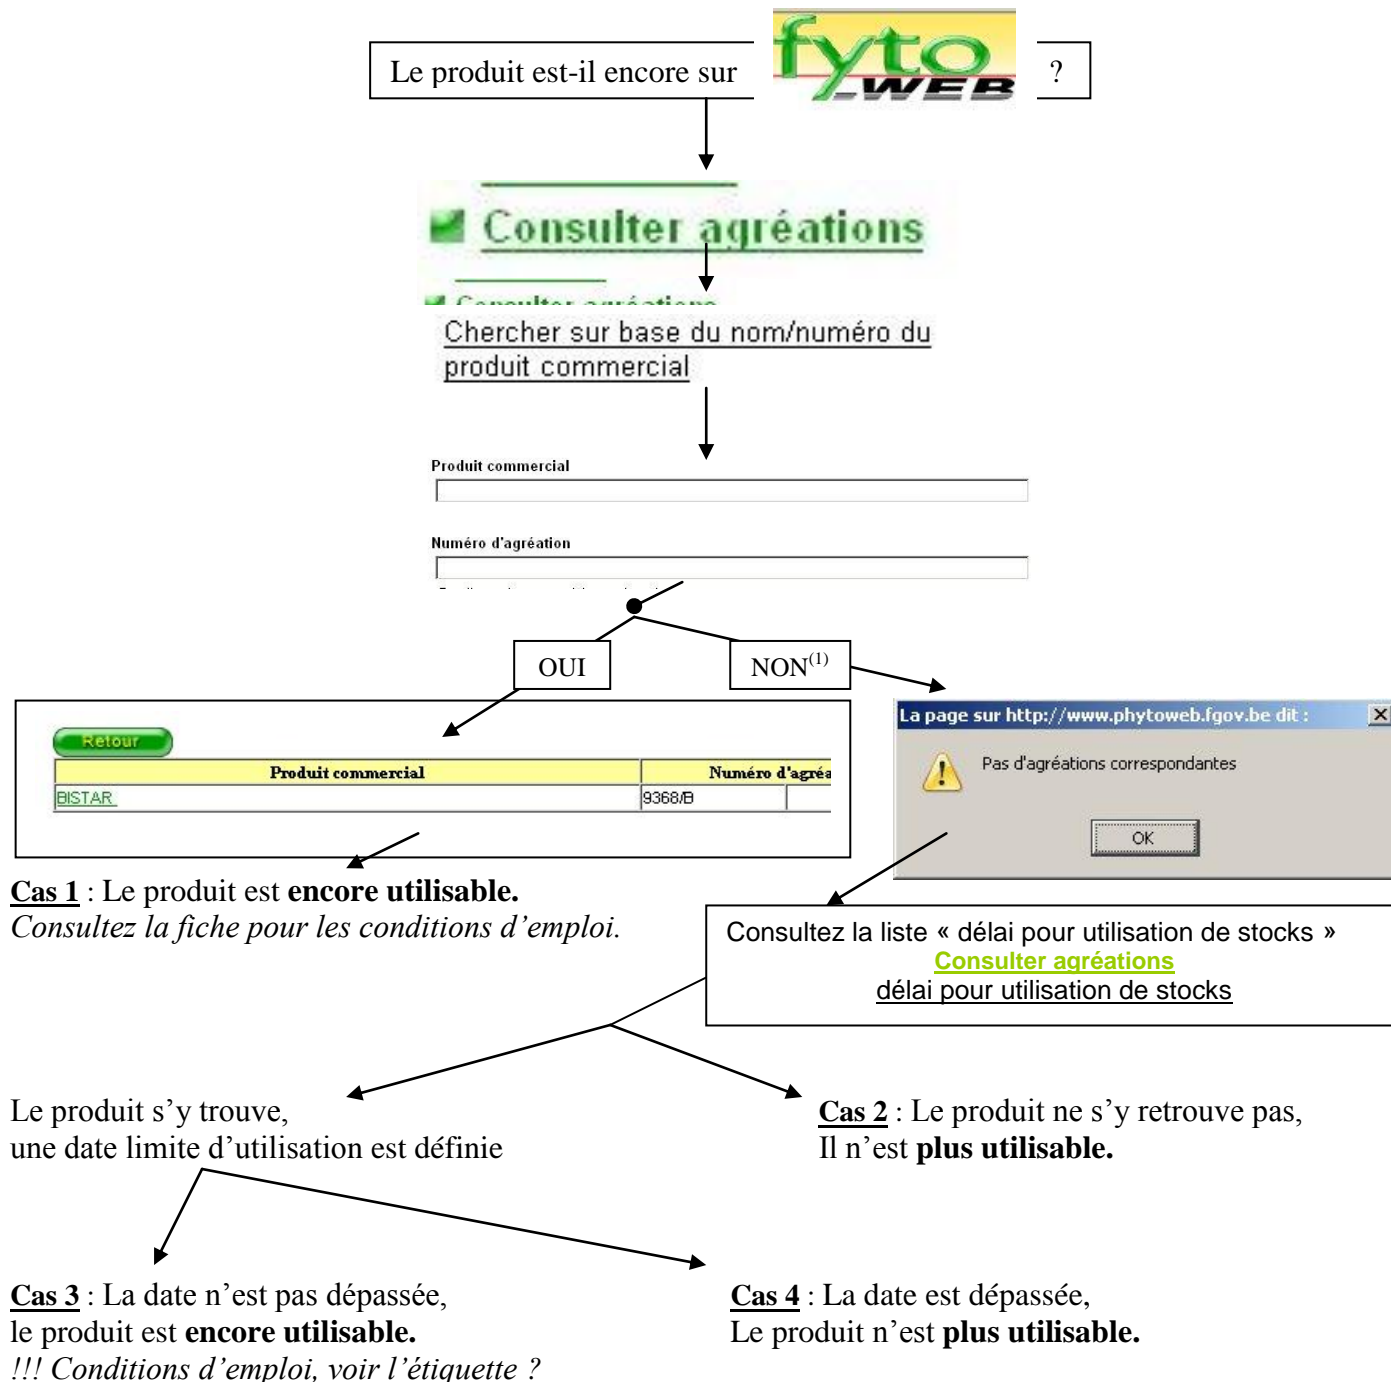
Le produit est-il encore sur fyto WEB ?

Consulter agréations

Chercher sur base du nom/numéro du produit commercial

Produit commercial

Numéro d'agréation

OUI

NON$^{(1)}$

Retour

| Produit commercial | Numéro d'agréa |
|---|---|
| BISTAR | 9368/B |

La page sur http://www.phytoweb.fgov.be dit :

Pas d'agréations correspondantes

OK

**Cas 1** : Le produit est **encore utilisable.**
*Consultez la fiche pour les conditions d'emploi.*

Consultez la liste « délai pour utilisation de stocks »
Consulter agréations
délai pour utilisation de stocks

Le produit s'y trouve,
une date limite d'utilisation est définie

**Cas 2** : Le produit ne s'y retrouve pas,
Il n'est **plus utilisable.**

**Cas 3** : La date n'est pas dépassée,
le produit est **encore utilisable.**
*!!! Conditions d'emploi, voir l'étiquette ?*

**Cas 4** : La date est dépassée,
Le produit n'est **plus utilisable.**